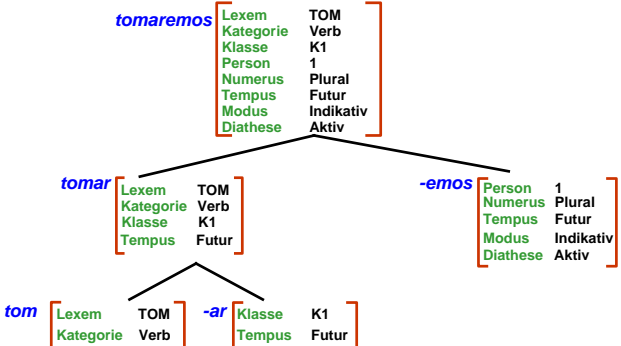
tomaremos

| Lexem | TOM |
|---|---|
| Kategorie | Verb |
| Klasse | K1 |
| Person | 1 |
| Numerus | Plural |
| Tempus | Futur |
| Modus | Indikativ |
| Diathese | Aktiv |

tomar

| Lexem | TOM |
|---|---|
| Kategorie | Verb |
| Klasse | K1 |
| Tempus | Futur |

-emos

| Person | 1 |
|---|---|
| Numerus | Plural |
| Tempus | Futur |
| Modus | Indikativ |
| Diathese | Aktiv |

tom

| Lexem | TOM |
|---|---|
| Kategorie | Verb |

-ar

| Klasse | K1 |
|---|---|
| Tempus | Futur |